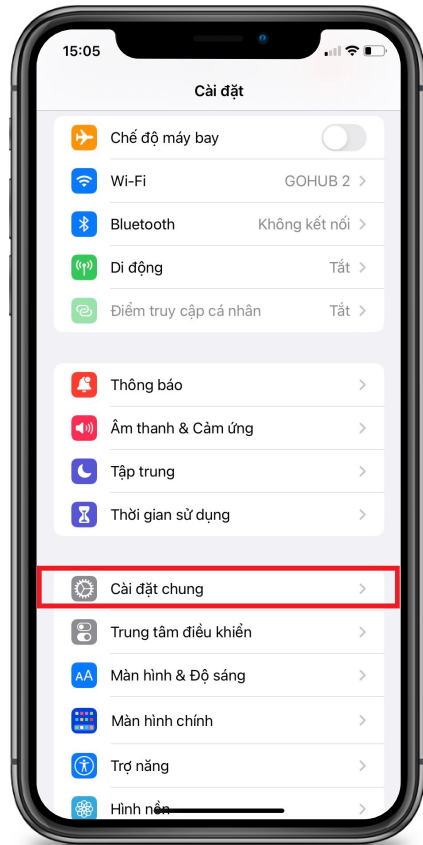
15:05

Cài đặt

Chế độ máy bay

Wi-Fi GOHUB 2

Bluetooth Không kết nối

Di động Tắt

Điểm truy cập cá nhân Tắt

Thông báo

Âm thanh & Cảm ứng

Tập trung

Thời gian sử dụng

Cài đặt chung

Trung tâm điều khiển

Màn hình & Độ sáng

Màn hình chính

Trợ năng

Hình nền